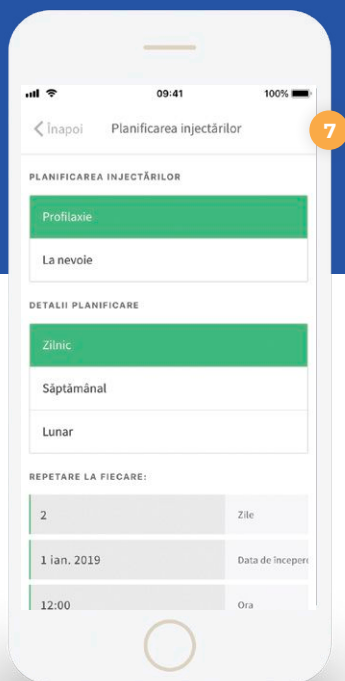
09:41
100%
Înapoi Planificarea injectărilor
7
PLANIFICAREA INJECTĂRILOR
Profilaxie
La nevoie
DETALII PLANIFICARE
Zilnic
Săptămânal
Lunar
REPETARE LA FIECARE:
2
Zile
1 ian. 2019
Data de începere
12:00
Ora